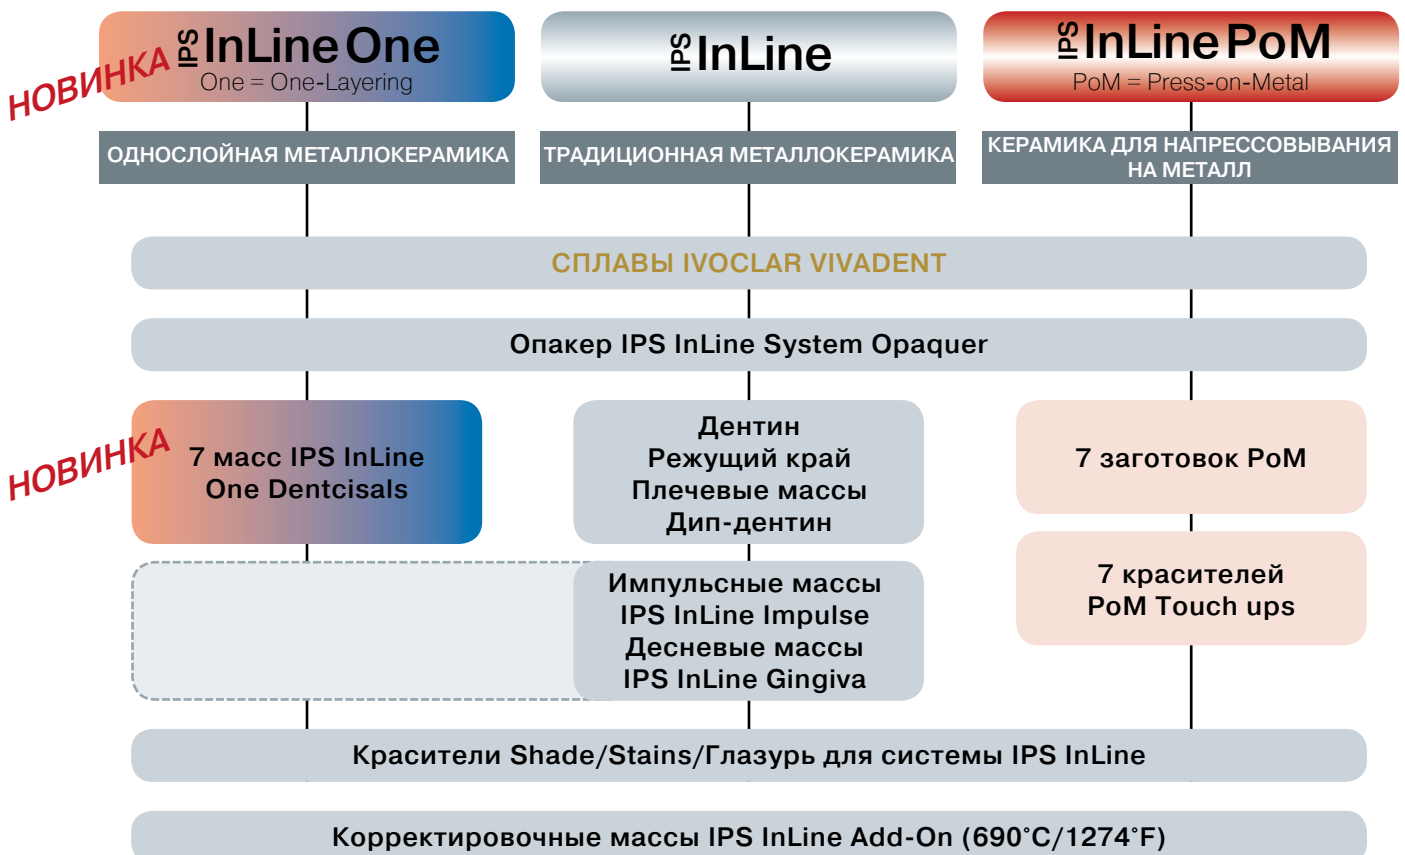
НОВИНКА

IPS InLine One
One = One-Layering

IPS InLine

IPS InLine PoM
PoM = Press-on-Metal

ОДНОСЛОЙНАЯ МЕТАЛЛОКЕРАМИКА

ТРАДИЦИОННАЯ МЕТАЛЛОКЕРАМИКА

КЕРАМИКА ДЛЯ НАПРЕССОВЫВАНИЯ НА МЕТАЛЛ

СПЛАВЫ IVOCLAR VIVADENT

Опакер IPS InLine System Opaquer

НОВИНКА

7 масс IPS InLine One Dentcisals

Дентин
Режущий край
Плечевые массы
Дип-дентин

7 заготовок PoM

Импульсные массы
IPS InLine Impulse
Десневые массы
IPS InLine Gingiva

7 красителей
PoM Touch ups

Красители Shade/Stains/Глазурь для системы IPS InLine

Корректировочные массы IPS InLine Add-On (690°C/1274°F)